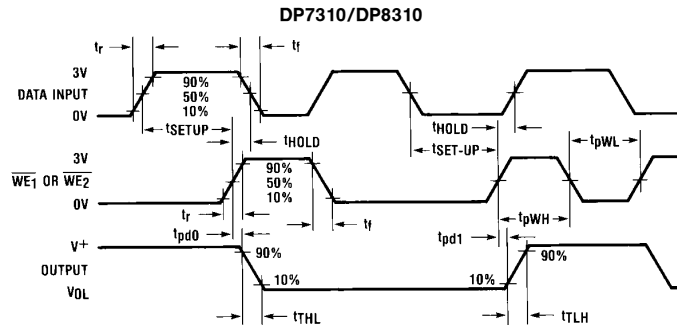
DP7310/DP8310

$t_r$

$t_f$

3V

DATA INPUT

0V

90%

50%

10%

$t_{SETUP}$

$t_{HOLD}$

$t_{HOLD}$

$t_{SET-UP}$

$t_{pWL}$

3V

$\overline{WE_1}$ OR $\overline{WE_2}$

0V

90%

50%

10%

$t_r$

$t_f$

$t_{pWH}$

$t_{pd0}$

$t_{pd1}$

V+

OUTPUT

$V_{OL}$

90%

10%

10%

90%

$t_{THL}$

$t_{TLH}$